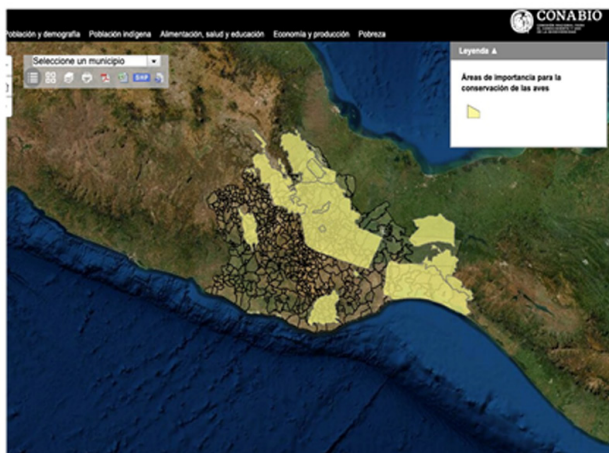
Población y demografía Población indígena Alimentación, salud y educación Economía y producción Pobreza

CONABIO
COMISIÓN NACIONAL PARA EL CONOCIMIENTO Y USO DE LA BIODIVERSIDAD

Seleccione un municipio

SHP

Leyenda ▲

Áreas de importancia para la conservación de las aves